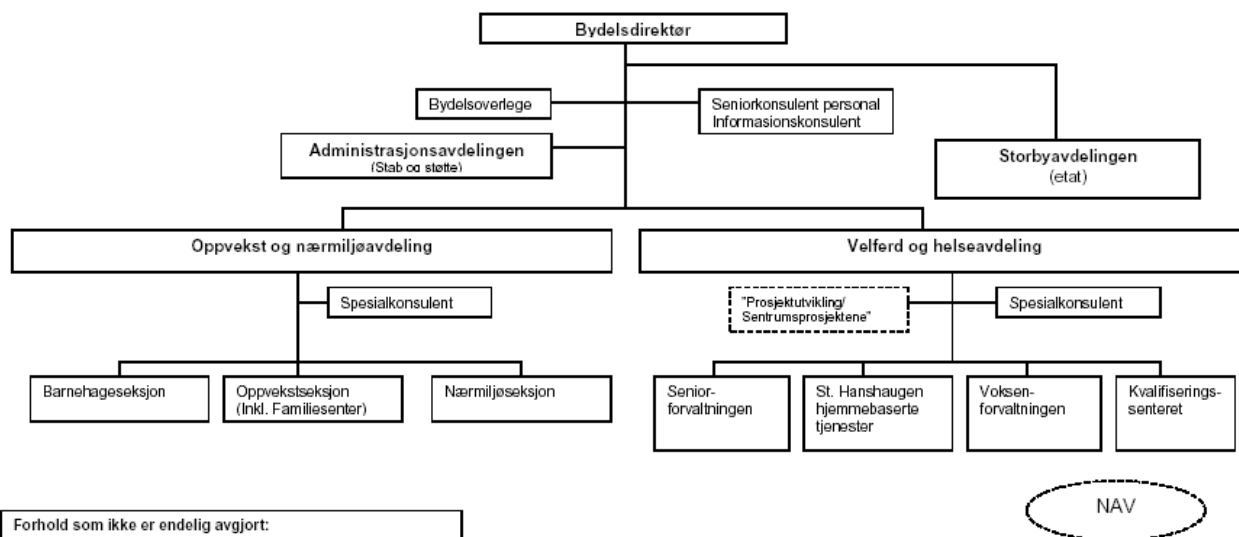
Bydelsdirektør

Bydelsoverlege

Seniorkonsulent personal
Informasjonskonsulent

Administrasjonsavdelingen
(Stab og støtte)

Storbyavdelingen
(etat)

Oppvekst og nærmiljøavdeling

Velferd og helseavdeling

Spesialkonsulent

"Prosjektutvikling/
Sentrumsprosjektene"

Spesialkonsulent

Barnehageseksjon

Oppvekstseksjon
(Inkl. Familiesenter)

Nærmiljøseksjon

Seniorforvaltningen

St. Hanshaugen hjemmebaserte tjenester

Voksenforvaltningen

Kvalifiseringssenteret

NAV

Forhold som ikke er endelig avgjort: